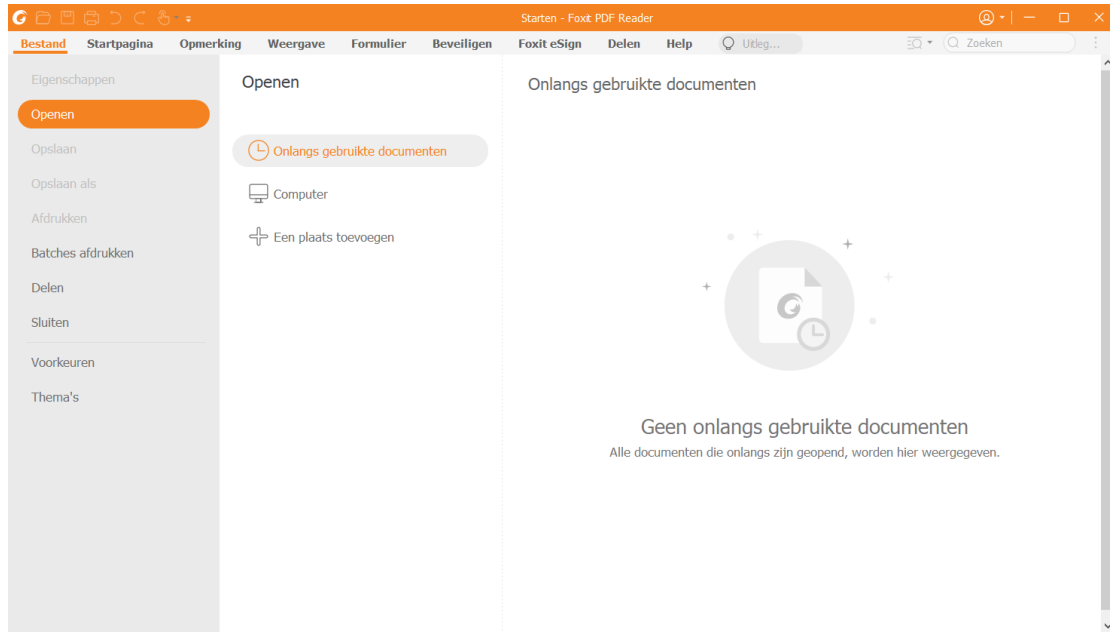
Starten - Foxit PDF Reader

Bestand Startpagina Opmerking Weergave Formulier Beveiligen Foxit eSign Delen Help Uitleg... Zoeken

Eigenschappen
Openen
Opslaan
Opslaan als
Afdrukken
Batches afdrukken
Delen
Sluiten
Voorkeuren
Thema's

Openen

Onlangs gebruikte documenten
Computer
Een plaats toevoegen

Onlangs gebruikte documenten

Geen onlangs gebruikte documenten
Alle documenten die onlangs zijn geopend, worden hier weergegeven.